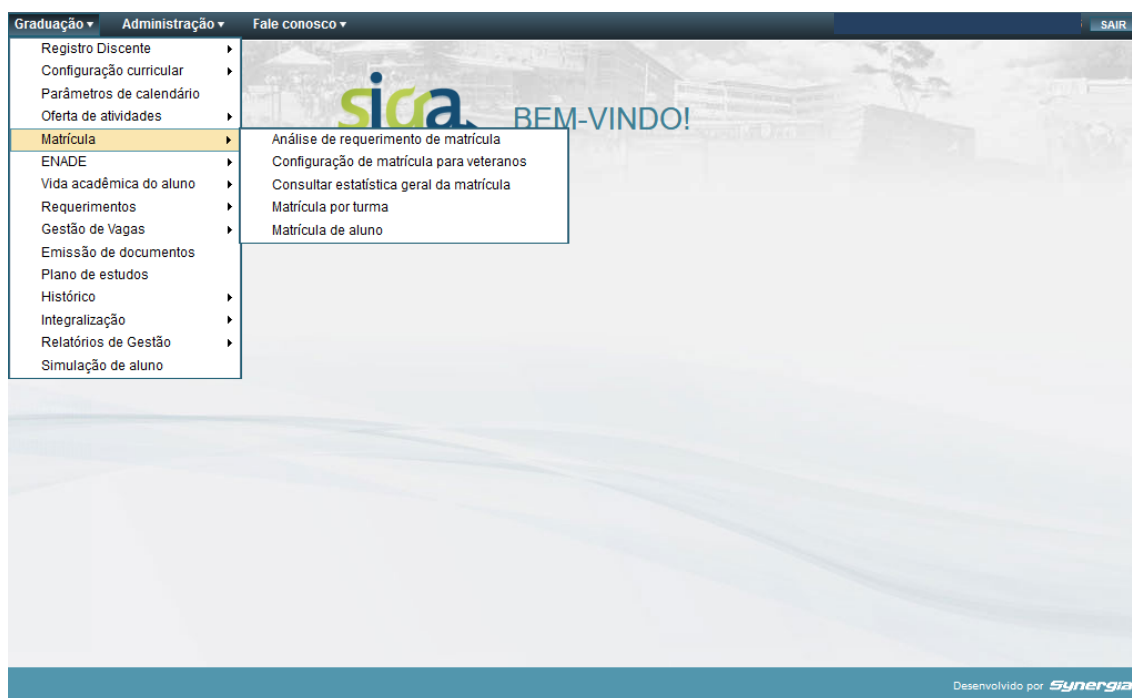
Graduação ▾ Administração ▾ Fale conosco ▾

SAIR

Registro Discente
Configuração curricular
Parâmetros de calendário
Oferta de atividades
Matrícula
ENADE
Vida acadêmica do aluno
Requerimentos
Gestão de Vagas
Emissão de documentos
Plano de estudos
Histórico
Integralização
Relatórios de Gestão
Simulação de aluno

Análise de requerimento de matrícula
Configuração de matrícula para veteranos
Consultar estatística geral da matrícula
Matrícula por turma
Matrícula de aluno

siga BEM-VINDO!

Desenvolvido por Synergia